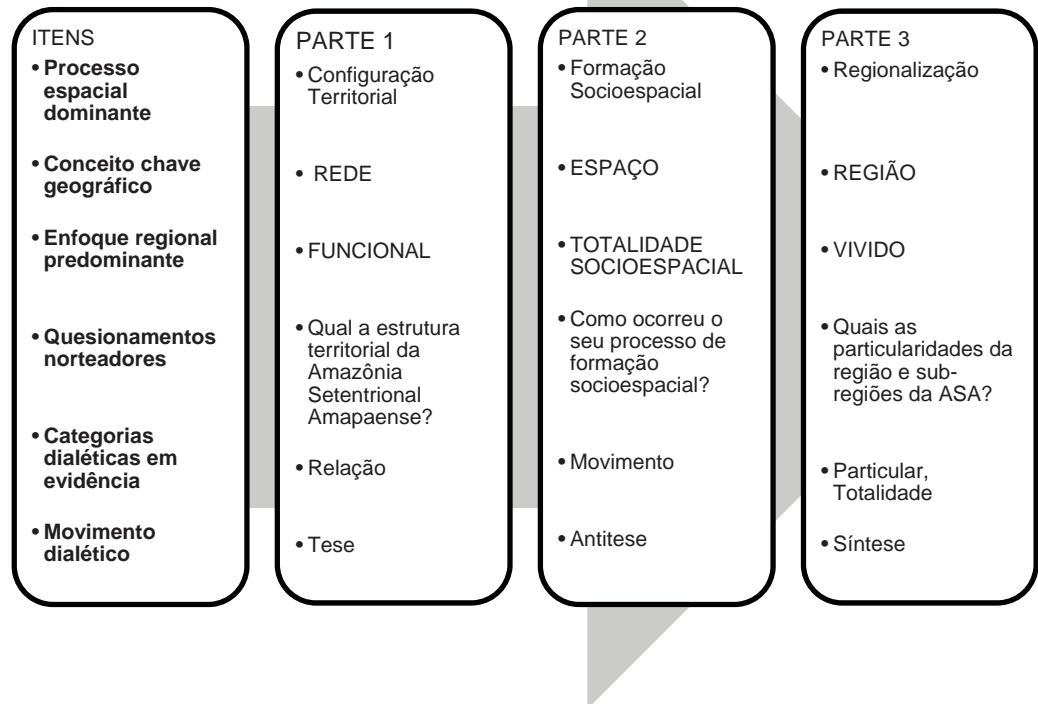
ITENS
• Processo espacial dominante
• Conceito chave geográfico
• Enfoque regional predominante
• Quesionamentos norteadores
• Categorias dialéticas em evidência
• Movimento dialético

PARTE 1
• Configuração Territorial
• REDE
• FUNCIONAL
• Qual a estrutura territorial da Amazônia Setentrional Amapaense?
• Relação
• Tese

PARTE 2
• Formação Socioespacial
• ESPAÇO
• TOTALIDADE SOCIOESPACIAL
• Como ocorreu o seu processo de formação socioespacial?
• Movimento
• Antitese

PARTE 3
• Regionalização
• REGIÃO
• VIVIDO
• Quais as particularidades da região e sub-regiões da ASA?
• Particular, Totalidade
• Síntese